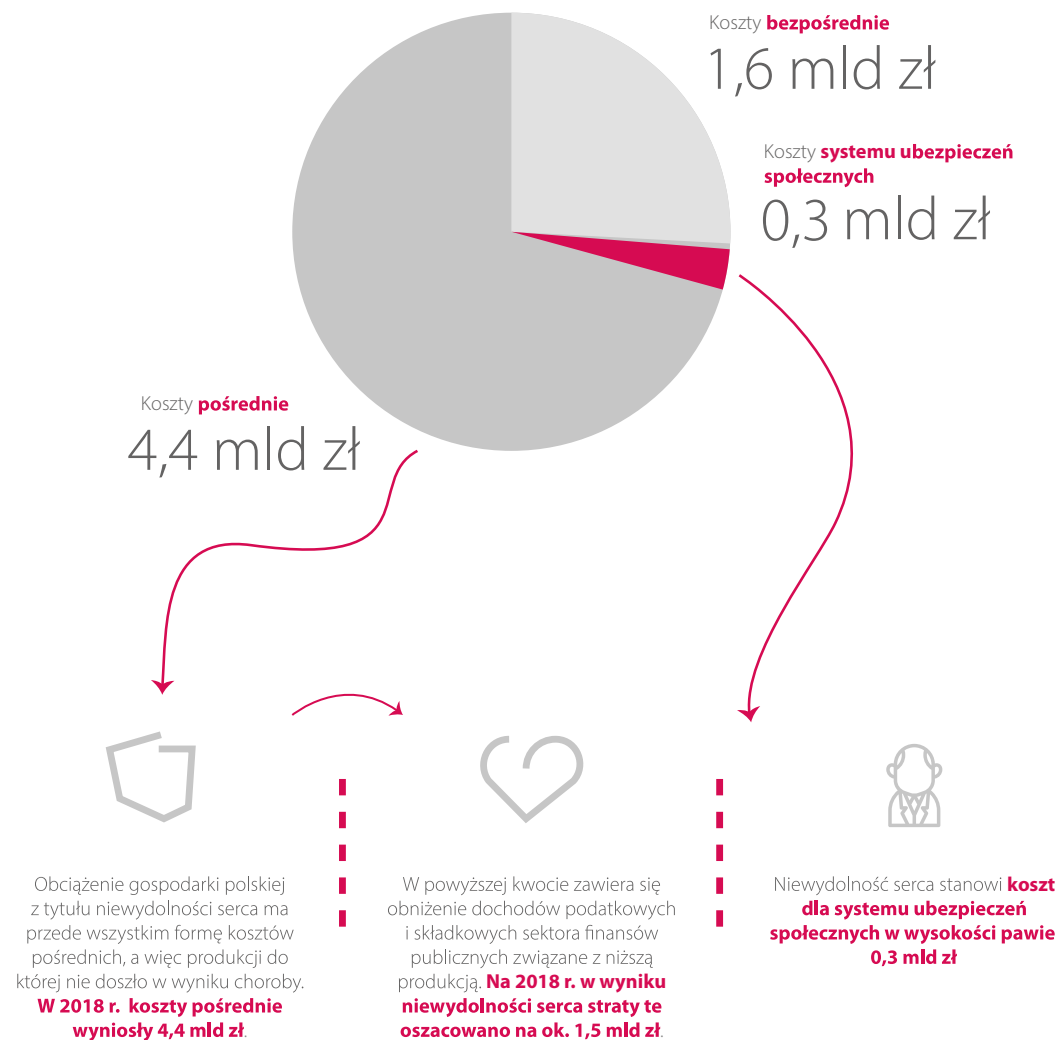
Koszty **bezpośrednie**

1,6 mld zł

Koszty **systemu ubezpieczeń społecznych**

0,3 mld zł

Koszty **pośrednie**

4,4 mld zł

Obciążenie gospodarki polskiej z tytułu niewydolności serca ma przede wszystkim formę kosztów pośrednich, a więc produkcji do której nie doszło w wyniku choroby. **W 2018 r. koszty pośrednie wyniosły 4,4 mld zł**.

W powyższej kwocie zawiera się obniżenie dochodów podatkowych i składkowych sektora finansów publicznych związane z niższą produkcją. **Na 2018 r. w wyniku niewydolności serca straty te oszacowano na ok. 1,5 mld zł**.

Niewydolność serca stanowi **koszt dla systemu ubezpieczeń społecznych w wysokości pawie 0,3 mld zł**